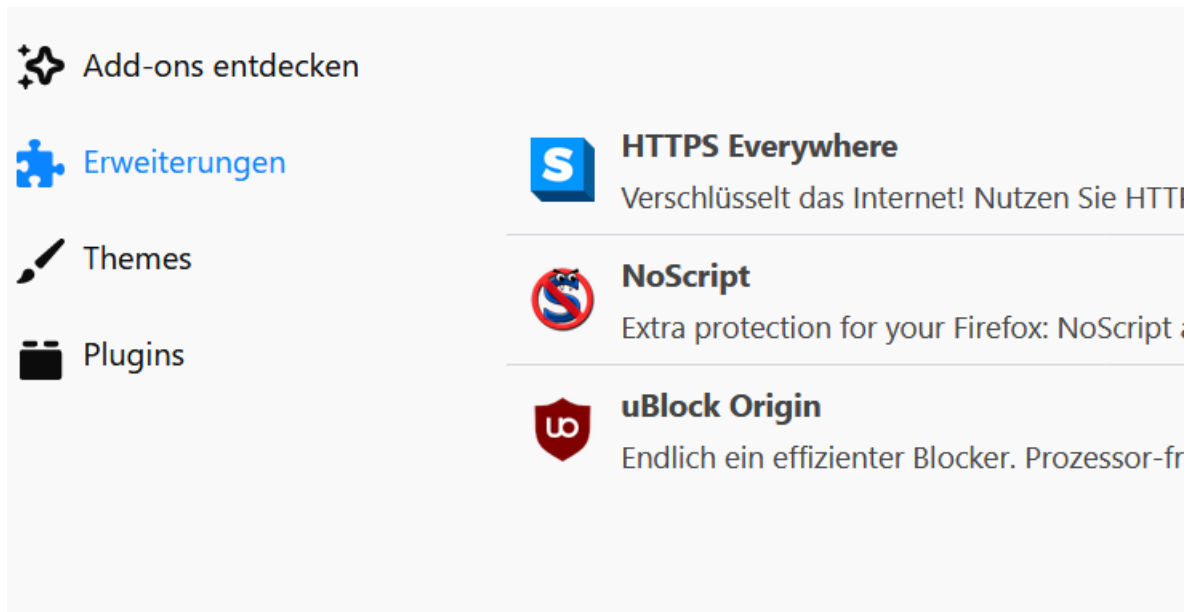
Add-ons entdecken

Erweiterungen

Themes

Plugins

S

HTTPS Everywhere

Verschlüsselt das Internet! Nutzen Sie HTT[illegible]

NoScript

Extra protection for your Firefox: NoScript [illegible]

uBlock Origin

Endlich ein effizienter Blocker. Prozessor-fr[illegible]